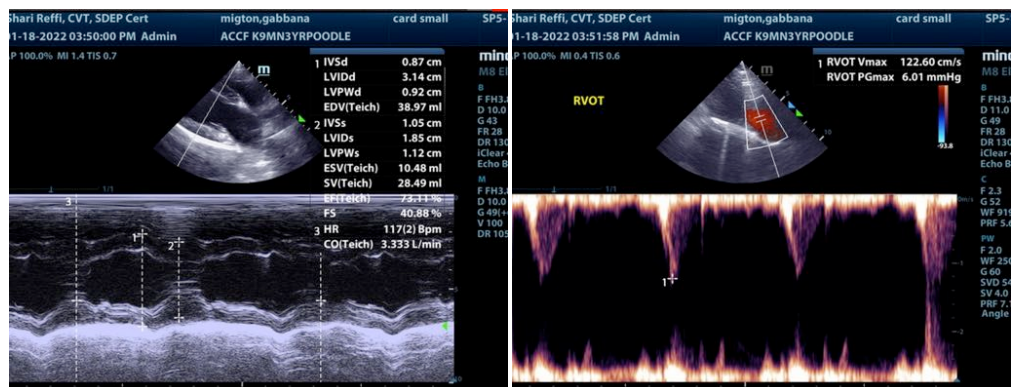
Shari Reffi, CVT, SDEP Cert
01-18-2022 03:50:00 PM Admin
mington,gabbana
ACCF K9MN3YRPOODLE
card small
SP5-
AP 100.0% MI 1.4 TIS 0.7

m

1 IVSd 0.87 cm
LVIDd 3.14 cm
LVPWd 0.92 cm
EDV(Teich) 38.97 ml
2 IVSs 1.05 cm
LVIDs 1.85 cm
LVPWs 1.12 cm
ESV(Teich) 10.48 ml
SV(Teich) 28.49 ml
EF(Teich) 73.11 %
FS 40.88 %
3 HR 117(2) Bpm
CO(Teich) 3.333 L/min

mind
M8 El
B
F FH3.
D 10.0
G 43
FR 28
DR 130
iClear
Echo B
M
F FH3.
D 10.0
G 49(+
V 100
DR 105

1/1
3
1
2

Shari Reffi, CVT, SDEP Cert
01-18-2022 03:51:58 PM Admin
mington,gabbana
ACCF K9MN3YRPOODLE
card small
SP5-
AP 100.0% MI 0.4 TIS 0.6

RVOT
m
1 RVOT Vmax 122.60 cm/s
RVOT PGmax 6.01 mmHg
-93.8

mind
M8 El
B
F FH3.
D 11.0
G 49
FR 28
DR 130
iClear
Echo B
C
F 2.3
G 52
WF 919
PRF 5.6
PW
F 2.0
WF 250
G 60
SVD 54
SV 4.0
PRF 7.1
Angle

1
-1
-2
cm/s